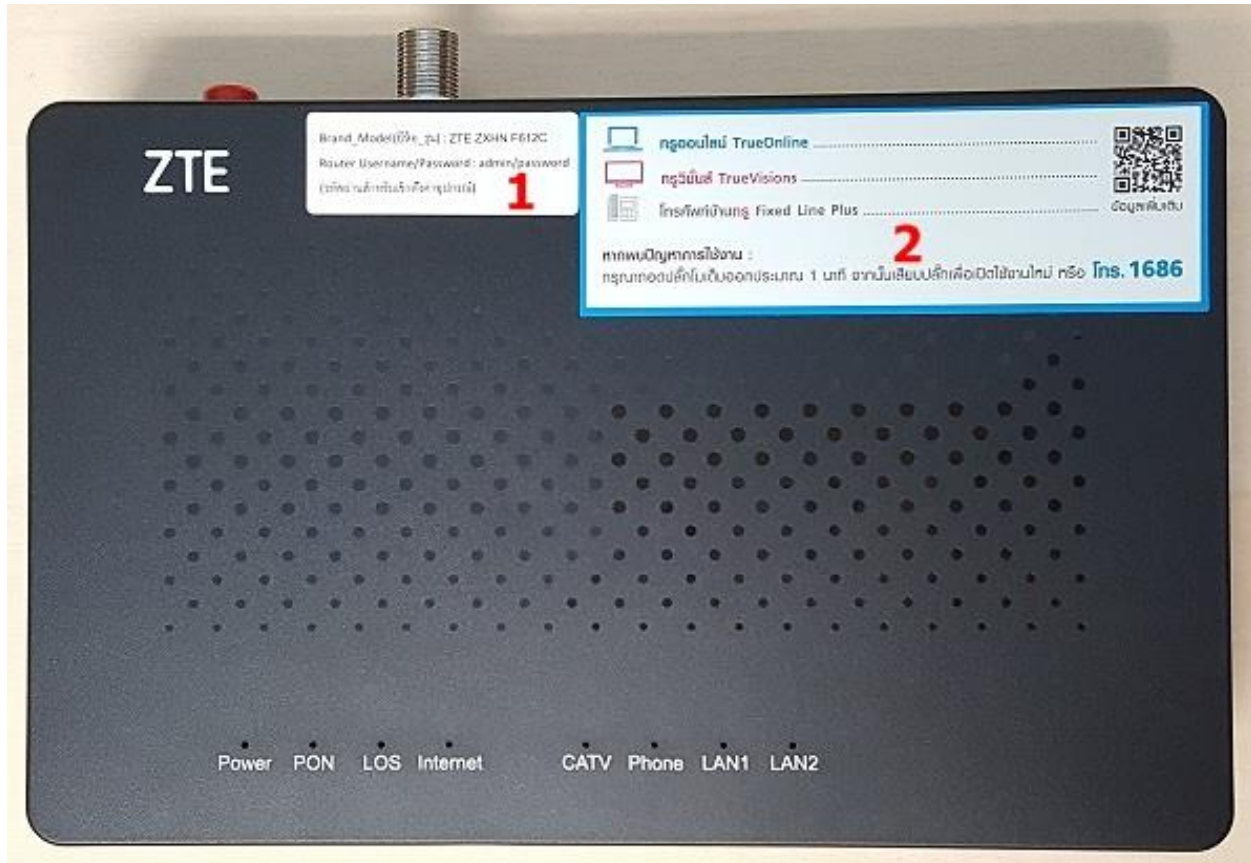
ZTE

Brand_Model(ยี่ห้อ_รุ่น) : ZTE ZXHN F612C
Router Username/Password : admin/password
([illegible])

1

ทรูออนไลน์ TrueOnline

ทรูวิชั่นส์ TrueVisions

โทรศัพท์บ้านทรู Fixed Line Plus

ข้อมูลเพิ่มเติม

2

หากพบปัญหาการใช้งาน :
กรุณาถอดปลั๊กไฟเป็นเวลาประมาณ 1 นาที จากนั้นเสียบปลั๊กเพื่อเปิดใช้งานใหม่ หรือ โทร. 1686

Power PON LOS Internet CATV Phone LAN1 LAN2